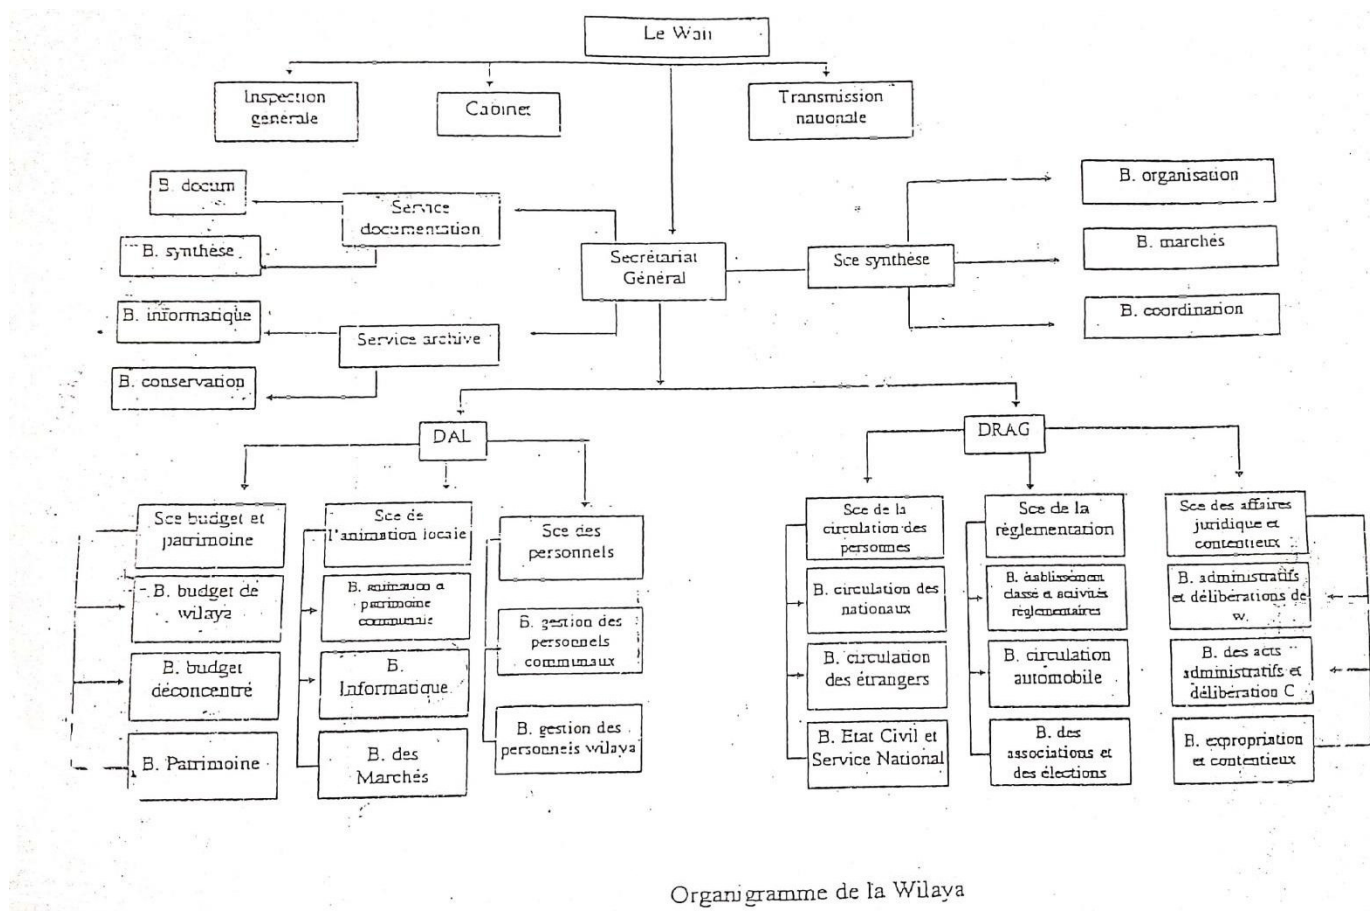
Le Wali

Inspection generale

Cabinet

Transmission nationale

B. docum

Service documentation

B. synthèse

Secrétariat Général

Sce synthèse

B. organisation

B. marchés

B. coordination

B. informatique

Service archive

B. conservation

DAL

DRAG

Sce budget et patrimoine

B. budget de wilaya

B. budget déconcentré

B. Patrimoine

Sce de l'animation locale

B. animation a patrimoine communale

B. Informatique

B. des Marchés

Sce des personnels

B. gestion des personnels communaux

B. gestion des personnels wilaya

Sce de la circulation des personnes

B. circulation des nationaux

B. circulation des étrangers

B. Etat Civil et Service National

Sce de la réglementation

B. établissement classé a activités réglementaires

B. circulation automobile

B. des associations et des élections

Sce des affaires juridique et contentieux

B. administratifs et délibérations de w.

B. des acts administratifs et délibération C

B. expropriation et contentieux

Organigramme de la Wilaya